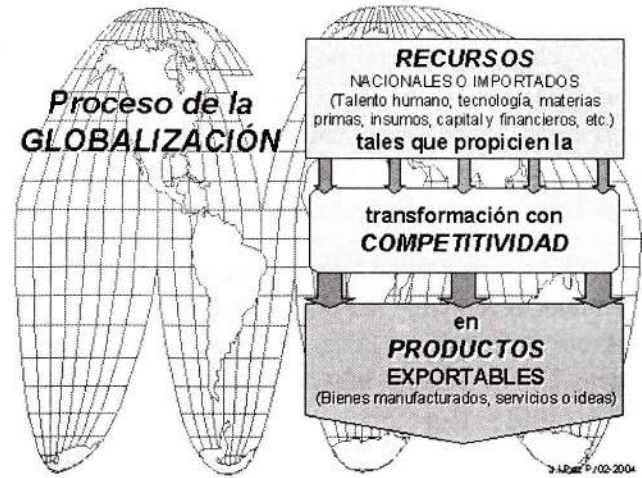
Proceso de la GLOBALIZACIÓN

RECURSOS
NACIONALES O IMPORTADOS
(Talento humano, tecnología, materias primas, insumos, capital y financieros, etc.)
tales que propicien la

transformación con
COMPETITIVIDAD

en
PRODUCTOS
EXPORTABLES
(Bienes manufacturados, servicios o ideas)

J.A.Paz P./02-2004